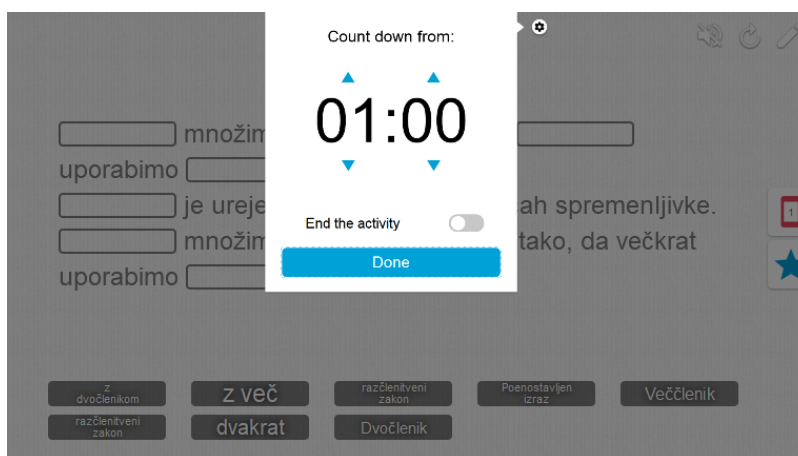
Count down from:

01:00

End the activity

Done

množim

uporabimo

je urej ah spremenljivke.

množim tako, da večkrat

uporabimo

z dvočlenikom

z več

razčlenitveni zakon

Poenostavljen izraz

Veččlenik

razčlenitveni zakon

dvakrat

Dvočlenik